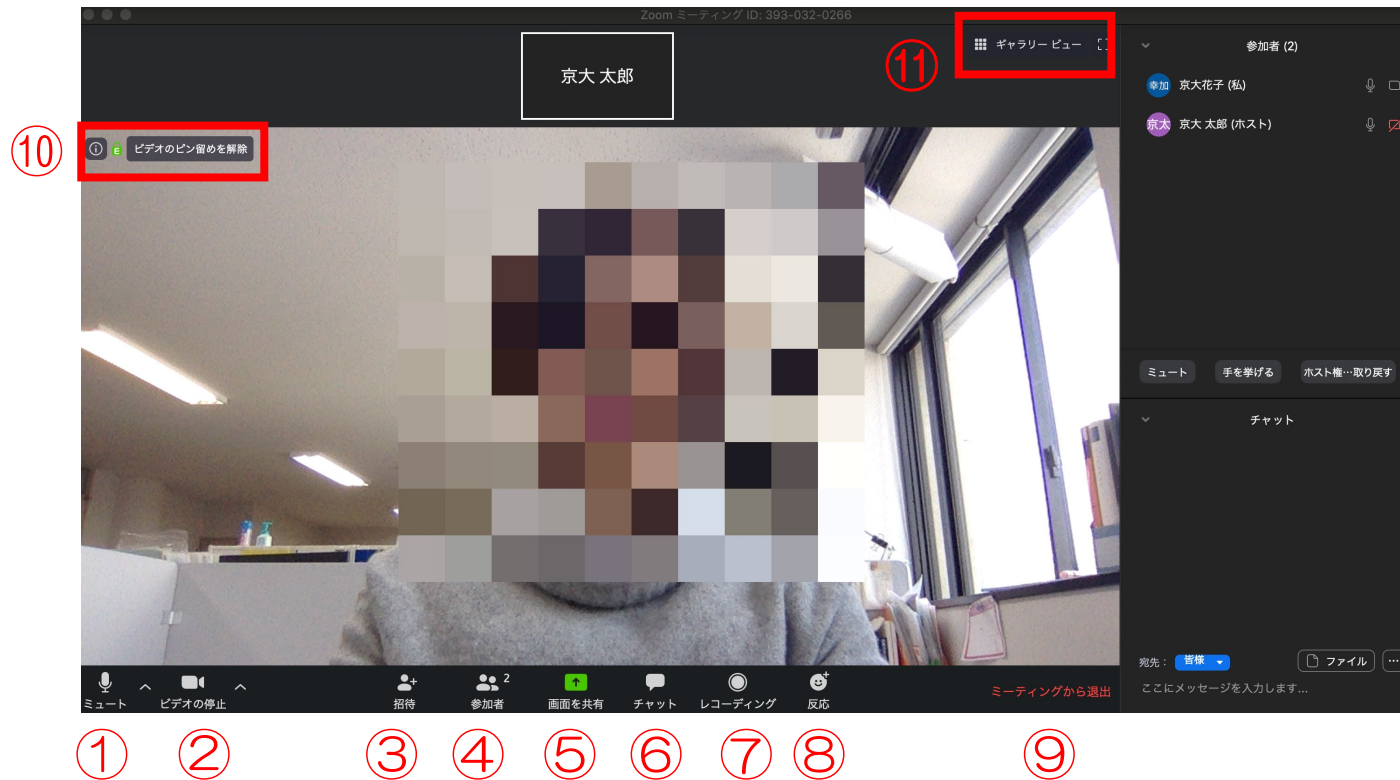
Zoom ミーティング ID: 393-032-0266

京大 太郎

⑪ ギャラリー ビュー

⑩ ビデオのピン留めを解除

参加者 (2)

幸加 京大花子 (私)

京太 京大 太郎 (ホスト)

ミュート 手を挙げる ホスト権…取り戻す

チャット

宛先： 皆様 ファイル ...

ここにメッセージを入力します...

ミュート ビデオの停止 招待 参加者 2 画面を共有 チャット レコーディング 反応 ミーティングから退出

① ② ③ ④ ⑤ ⑥ ⑦ ⑧ ⑨